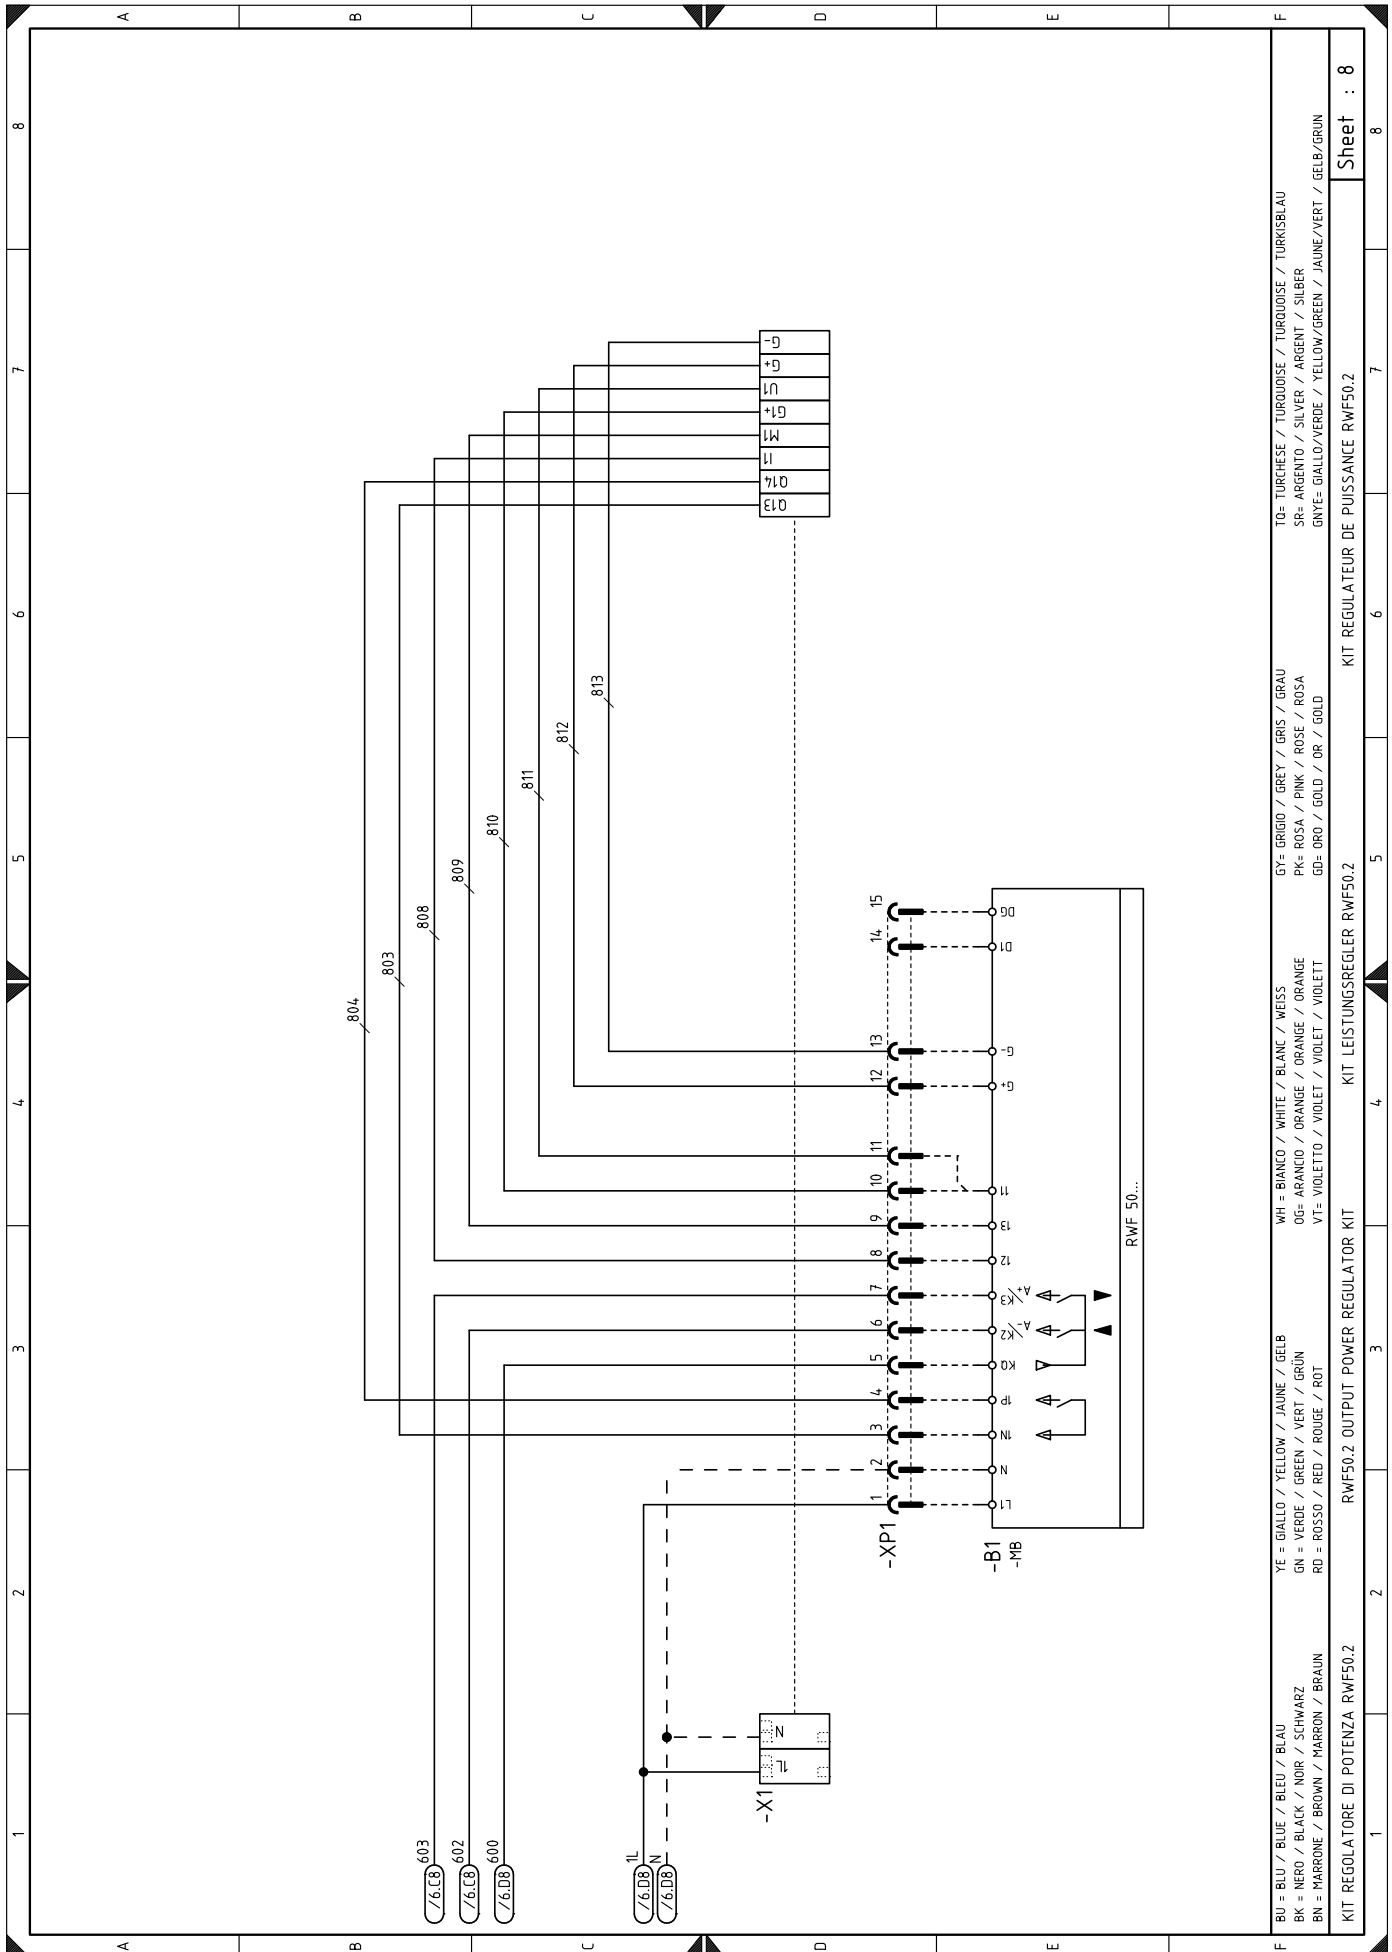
A
B
C
D
E
F

8
7
6
5
4
3
2
1

G-
G+
U1
G1+
M1
I1
Q14
Q13

813
812
811
810
809
808
803
804

15
14
13
12
11
10
9
8
7
6
5
4
3
2
1

-XP1

DG
D1
G-
G+
I1
I3
I2
A+ K3
A- K2
KQ
1P
1N
N
L1

RWF 50...

-B1
-MB

-X1
N
1L

603
602
600
1L
N
/6.C8
/6.C8
/6.D8
/6.D8
/6.D8

BU = BLU / BLUE / BLEU / BLAU
BK = NERO / BLACK / NOIR / SCHWARZ
BN = MARRONE / BROWN / MARRON / BRAUN

YE = GIALLO / YELLOW / JAUNE / GELB
GN = VERDE / GREEN / VERT / GRÜN
RD = ROSSO / RED / ROUGE / ROT

WH = BIANCO / WHITE / BLANC / WEISS
OG= ARANCIO / ORANGE / ORANGE / ORANGE
VT= VIOLETTO / VIOLET / VIOLET / VIOLETT

GY= GRIGIO / GREY / GRIS / GRAU
PK= ROSA / PINK / ROSE / ROSA
GD= ORO / GOLD / OR / GOLD

TQ= TURCHESE / TURQUOISE / TURQUOISE / TURKISBLAU
SR= ARGENTO / SILVER / ARGENT / SILBER
GNYE= GIALLO/VERDE / YELLOW/GREEN / JAUNE/VERT / GELB/GRUN

KIT REGOLATORE DI POTENZA RWF50.2
RWF50.2 OUTPUT POWER REGULATOR KIT
KIT LEISTUNGSREGLER RWF50.2
KIT REGULATEUR DE PUISSANCE RWF50.2

Sheet : 8